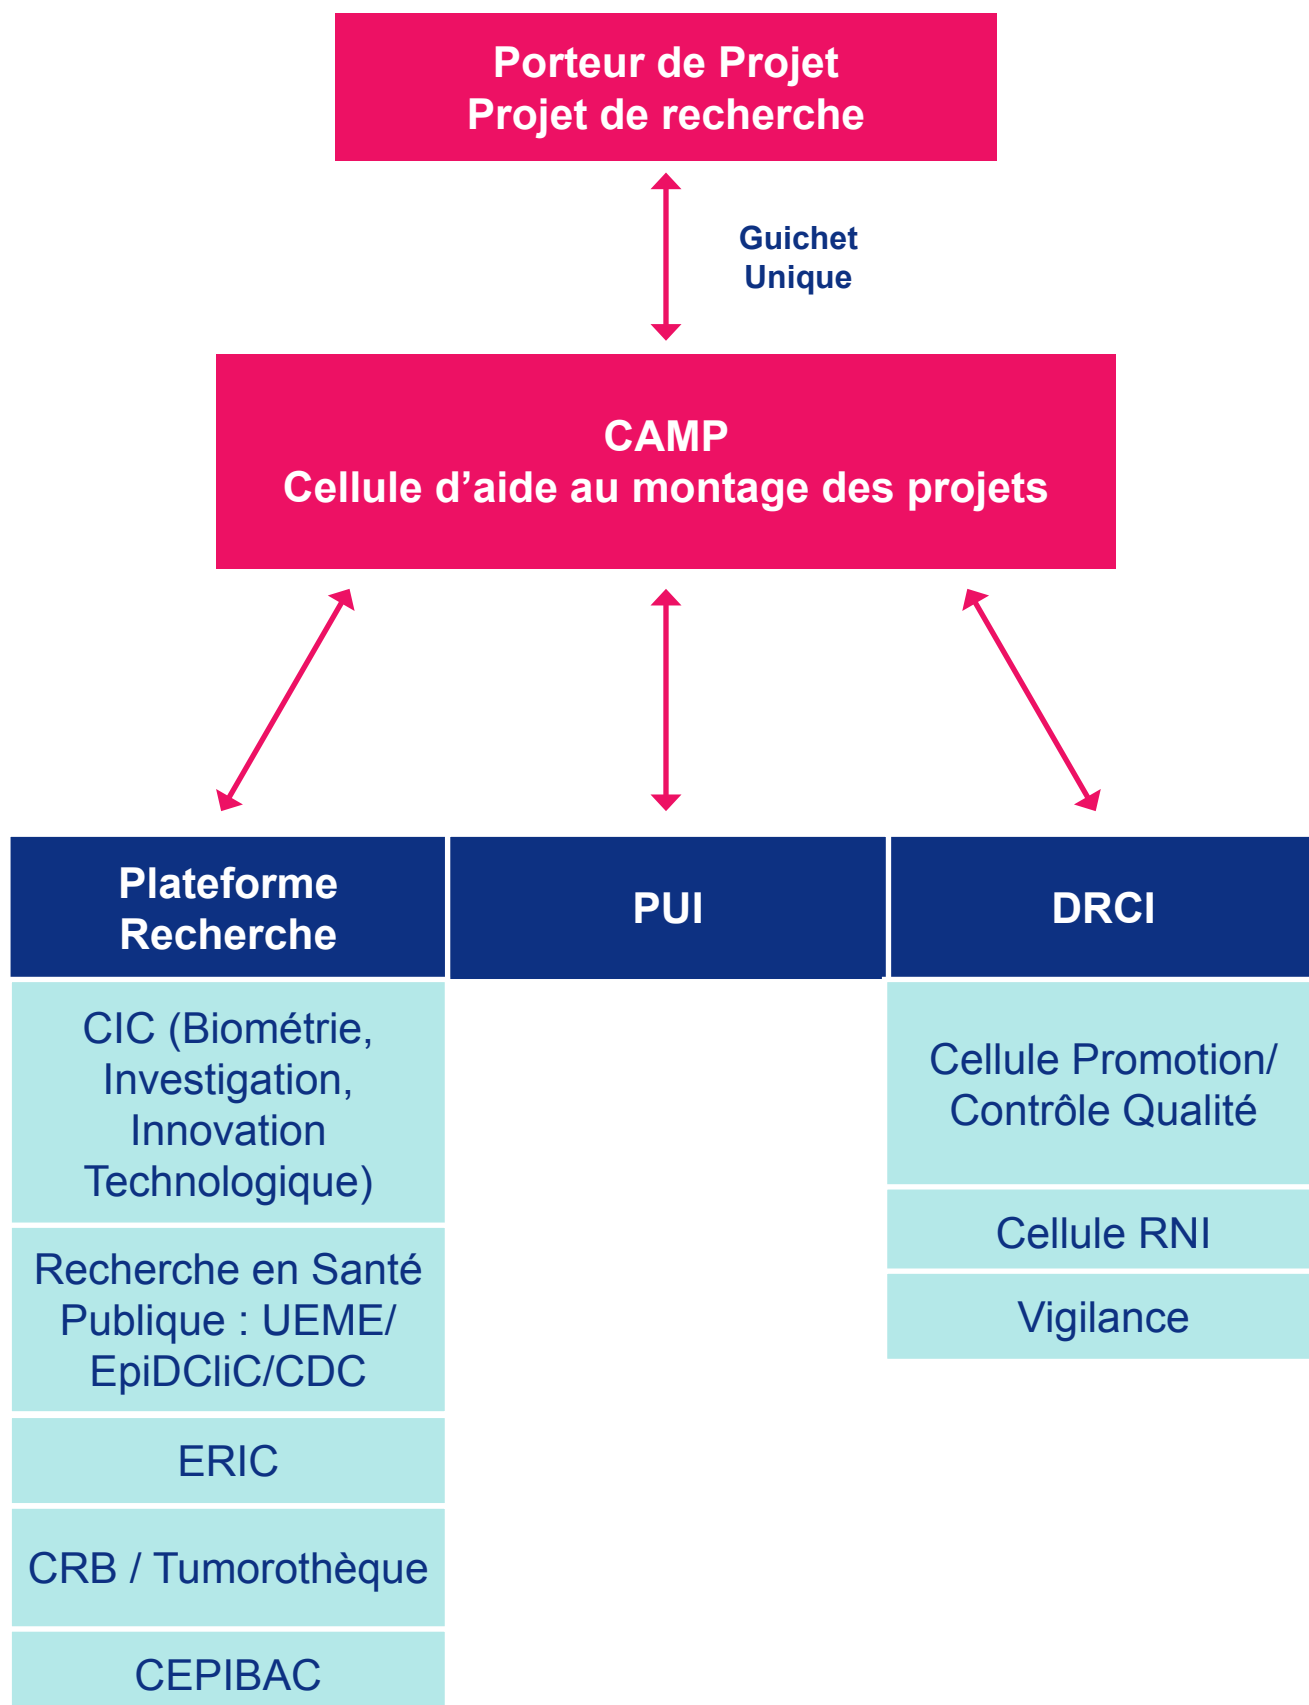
Porteur de Projet
Projet de recherche

Guichet Unique

CAMP
Cellule d’aide au montage des projets

Plateforme Recherche

CIC (Biométrie, Investigation, Innovation Technologique)

Recherche en Santé Publique : UEME/ EpiDCliC/CDC

ERIC

CRB / Tumorothèque

CEPIBAC

PUI

DRCI

Cellule Promotion/ Contrôle Qualité

Cellule RNI

Vigilance